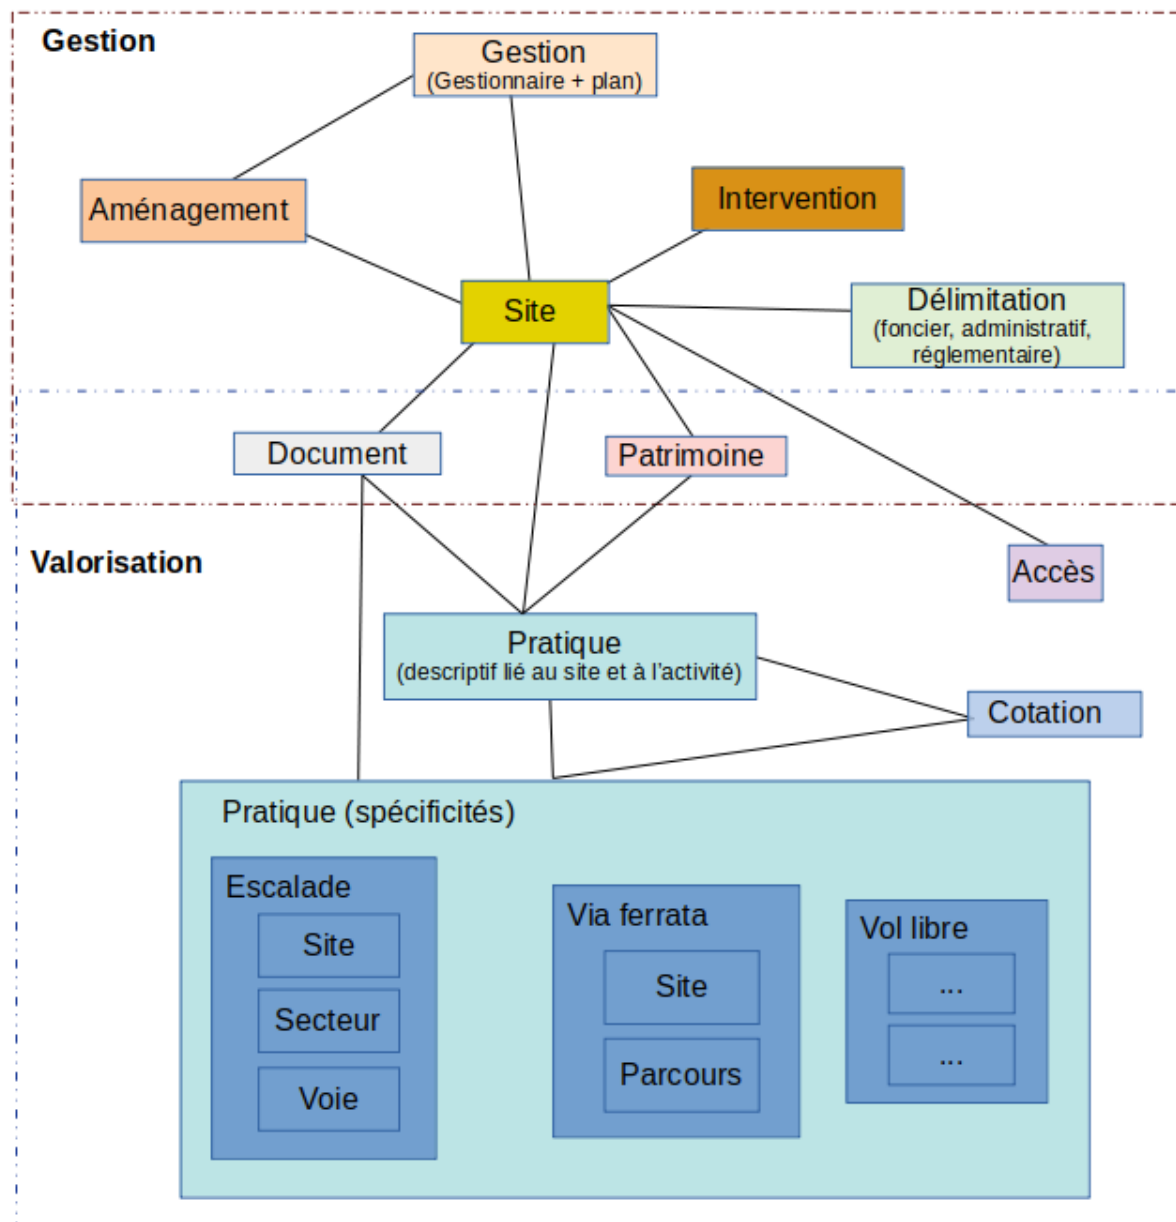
Gestion

Gestion
(Gestionnaire + plan)

Aménagement

Intervention

Site

Délimitation
(foncier, administratif, réglementaire)

Document

Patrimoine

Valorisation

Accès

Pratique
(descriptif lié au site et à l'activité)

Cotation

Pratique (spécificités)

Escalade

Site

Secteur

Voie

Via ferrata

Site

Parcours

Vol libre

...

...